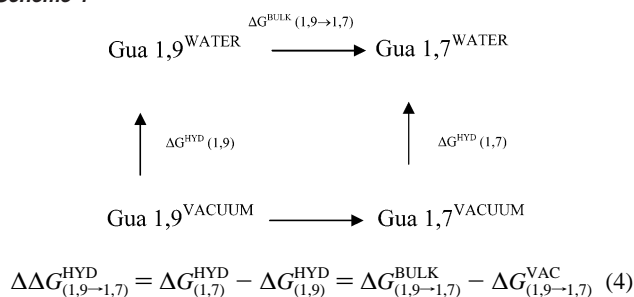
Scheme 1

Gua 1,9$^{\text{WATER}}$ $\xrightarrow{\Delta G^{\text{BULK}}(1,9\rightarrow1,7)}$ Gua 1,7$^{\text{WATER}}$

$\Delta G^{\text{HYD}}(1,9)$

$\Delta G^{\text{HYD}}(1,7)$

Gua 1,9$^{\text{VACUUM}}$ $\longrightarrow$ Gua 1,7$^{\text{VACUUM}}$

$\Delta\Delta G^{\text{HYD}}_{(1,9\rightarrow1,7)} = \Delta G^{\text{HYD}}_{(1,7)} - \Delta G^{\text{HYD}}_{(1,9)} = \Delta G^{\text{BULK}}_{(1,9\rightarrow1,7)} - \Delta G^{\text{VAC}}_{(1,9\rightarrow1,7)}$ (4)